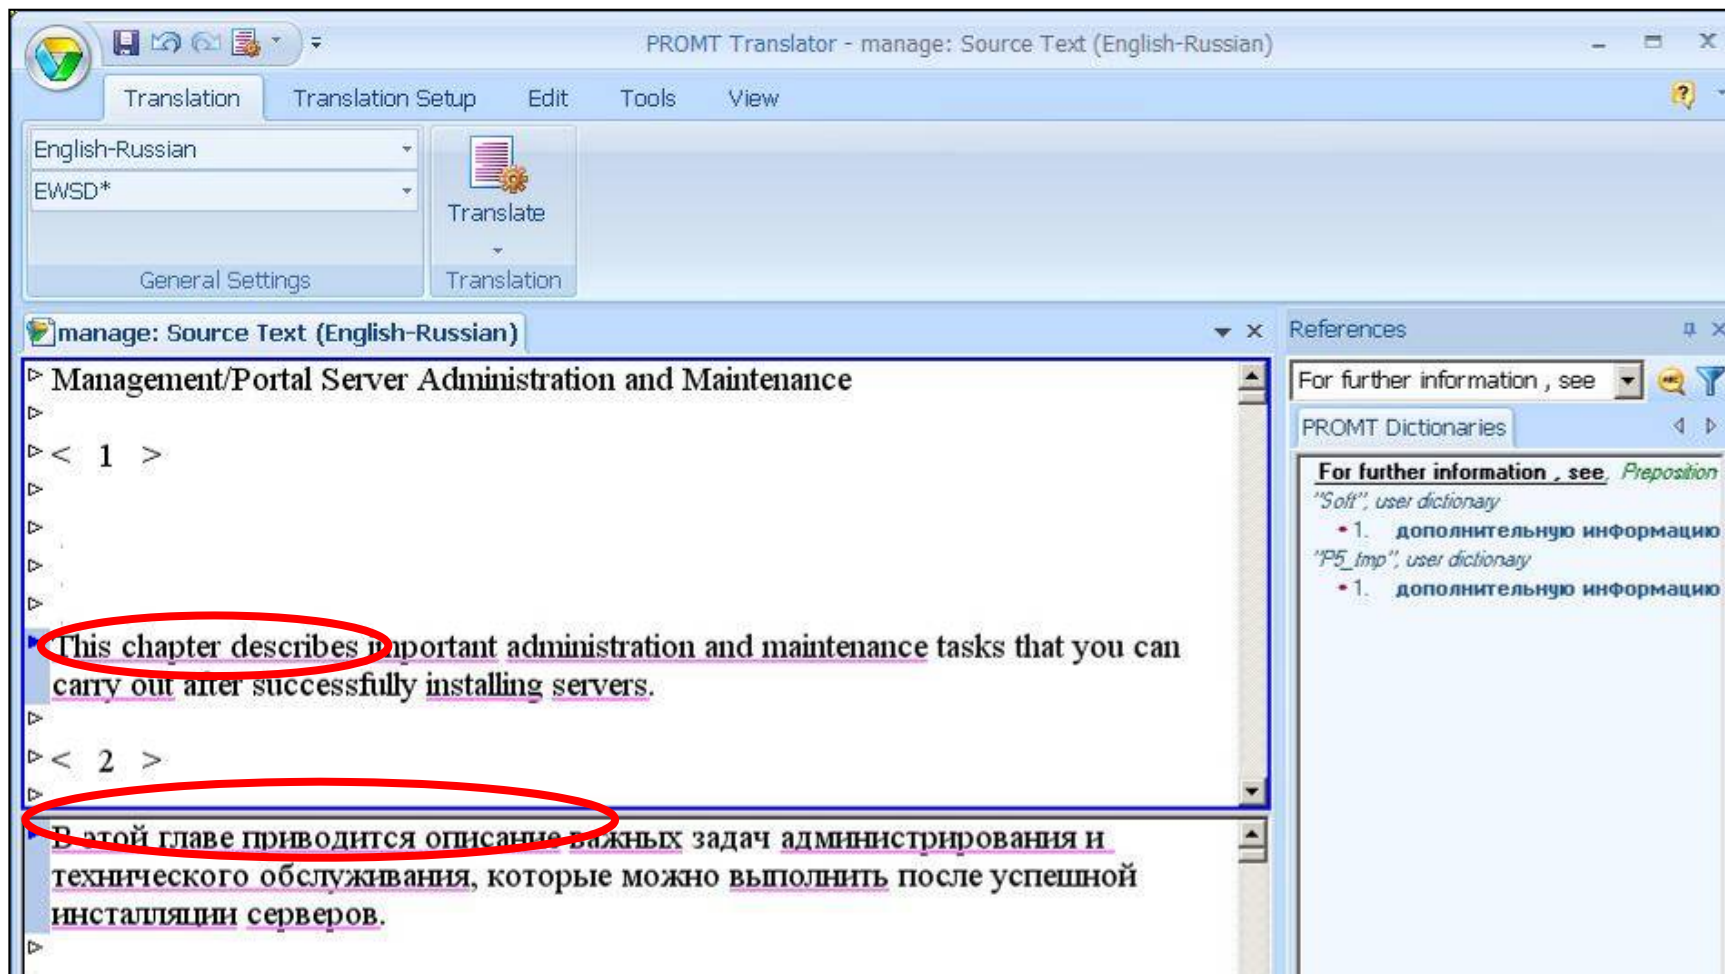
PROMT Translator - manage: Source Text (English-Russian)

Translation Translation Setup Edit Tools View

English-Russian
EWSD*
General Settings

Translate
Translation

manage: Source Text (English-Russian)

Management/Portal Server Administration and Maintenance

< 1 >

This chapter describes important administration and maintenance tasks that you can carry out after successfully installing servers.

< 2 >

В этой главе приводится описание важных задач администрирования и технического обслуживания, которые можно выполнить после успешной инсталляции серверов.

References

For further information , see

PROMT Dictionaries

For further information , see, Preposition
"Soft", user dictionary
• 1. дополнительную информацию
"P5_tmp", user dictionary
• 1. дополнительную информацию